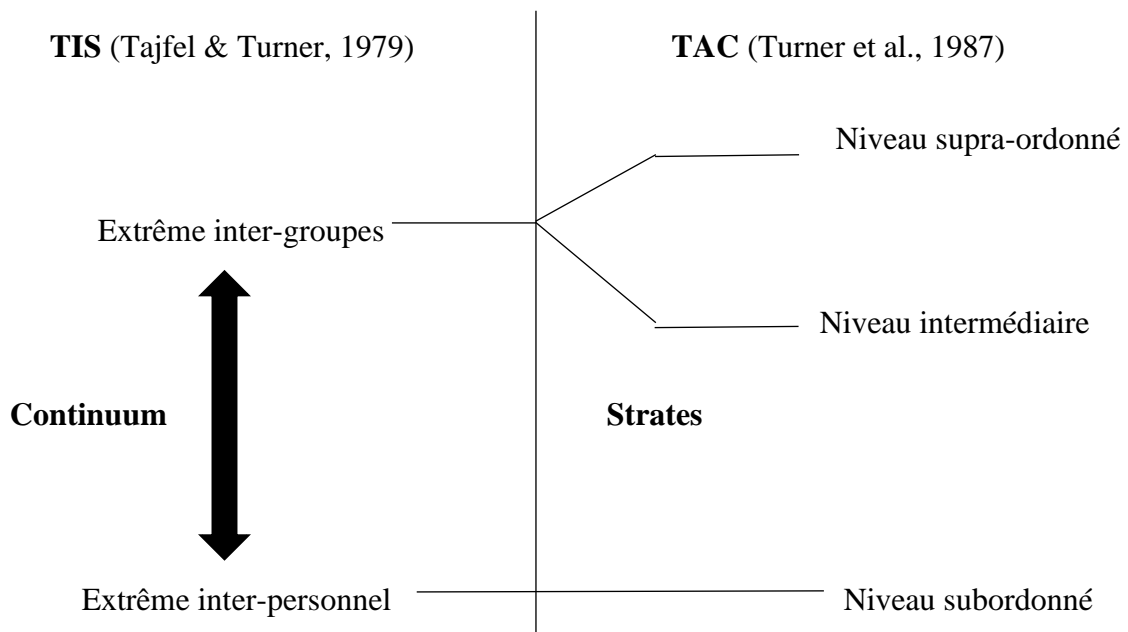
**TIS** (Tajfel & Turner, 1979)

**TAC** (Turner et al., 1987)

Niveau supra-ordonné

Extrême inter-groupes

Niveau intermédiaire

**Continuum**

**Strates**

Extrême inter-personnel

Niveau subordonné